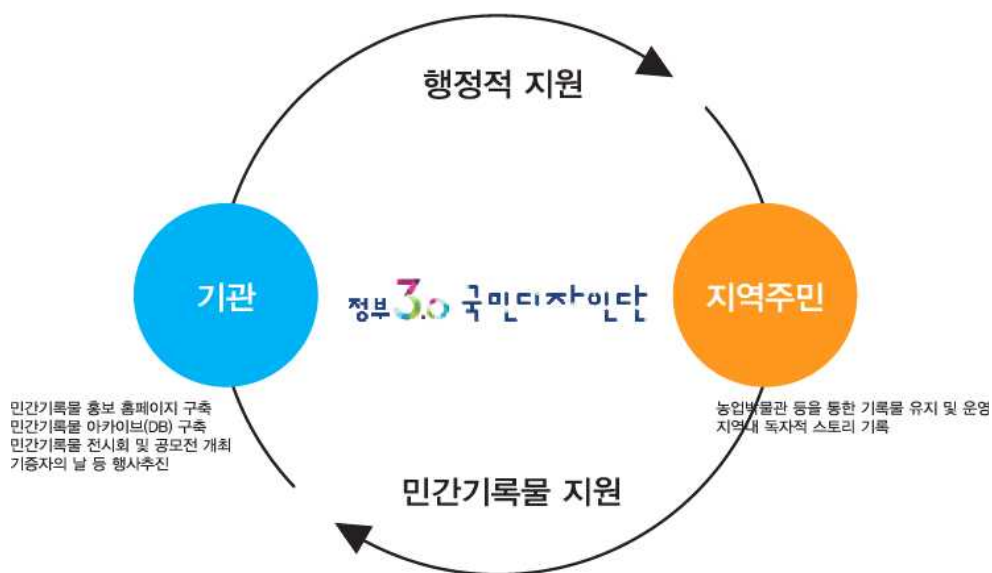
행정적 지원

기관

정부3.0 국민디자인단

지역주민

민간기록물 홍보 홈페이지 구축
민간기록물 아카이브(DB) 구축
민간기록물 전시회 및 공모전 개최
기증자의 날 등 행사추진

농업박물관 등을 통한 기록물 유지 및 운영
지역내 독자적 스토리 기록

민간기록물 지원